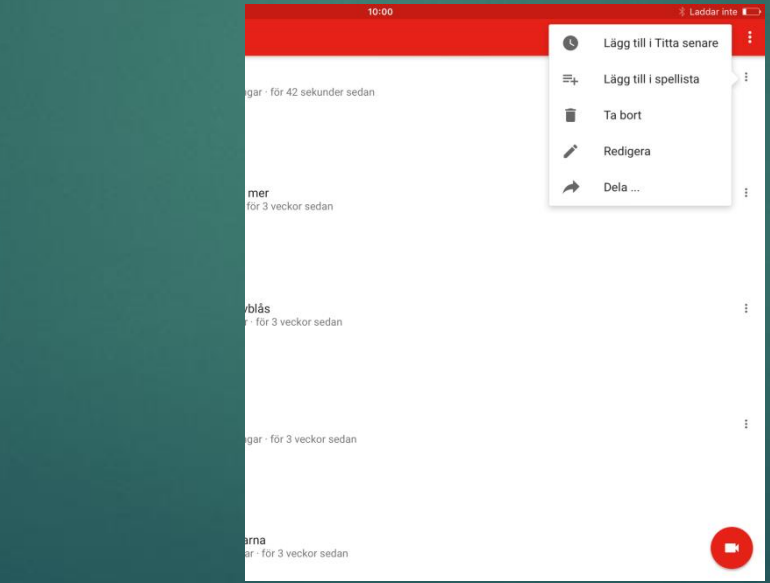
10:00

Laddar inte

Lägg till i Titta senare

Lägg till i spellista

Ta bort

Redigera

Dela ...

agar · för 42 sekunder sedan

mer
för 3 veckor sedan

yblås
r · för 3 veckor sedan

agar · för 3 veckor sedan

arna
agar · för 3 veckor sedan